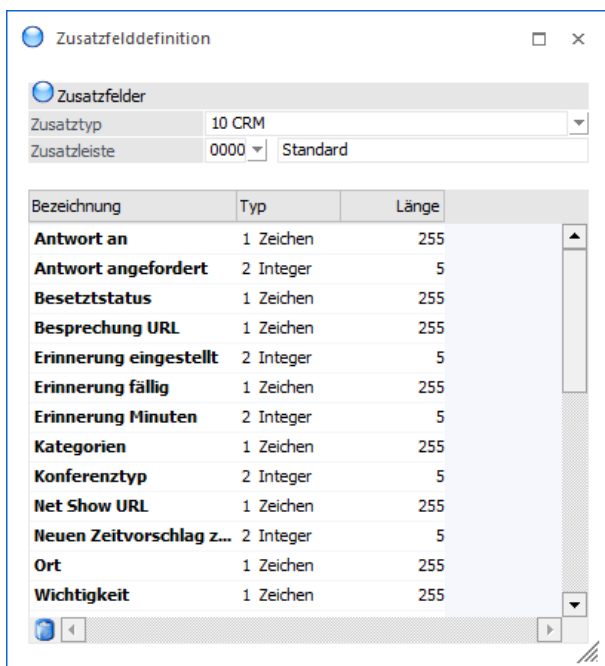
Zusatzfelddefinition

Zusatzfelder

Zusatztyp | 10 CRM
Zusatzleiste | 0000 | Standard

| Bezeichnung | Typ | Länge |
|---|---|---|
| Antwort an | 1 Zeichen | 255 |
| Antwort angefordert | 2 Integer | 5 |
| Besetztstatus | 1 Zeichen | 255 |
| Besprechung URL | 1 Zeichen | 255 |
| Erinnerung eingestellt | 2 Integer | 5 |
| Erinnerung fällig | 1 Zeichen | 255 |
| Erinnerung Minuten | 2 Integer | 5 |
| Kategorien | 1 Zeichen | 255 |
| Konferenztyp | 2 Integer | 5 |
| Net Show URL | 1 Zeichen | 255 |
| Neuen Zeitvorschlag z... | 2 Integer | 5 |
| Ort | 1 Zeichen | 255 |
| Wichtigkeit | 1 Zeichen | 255 |